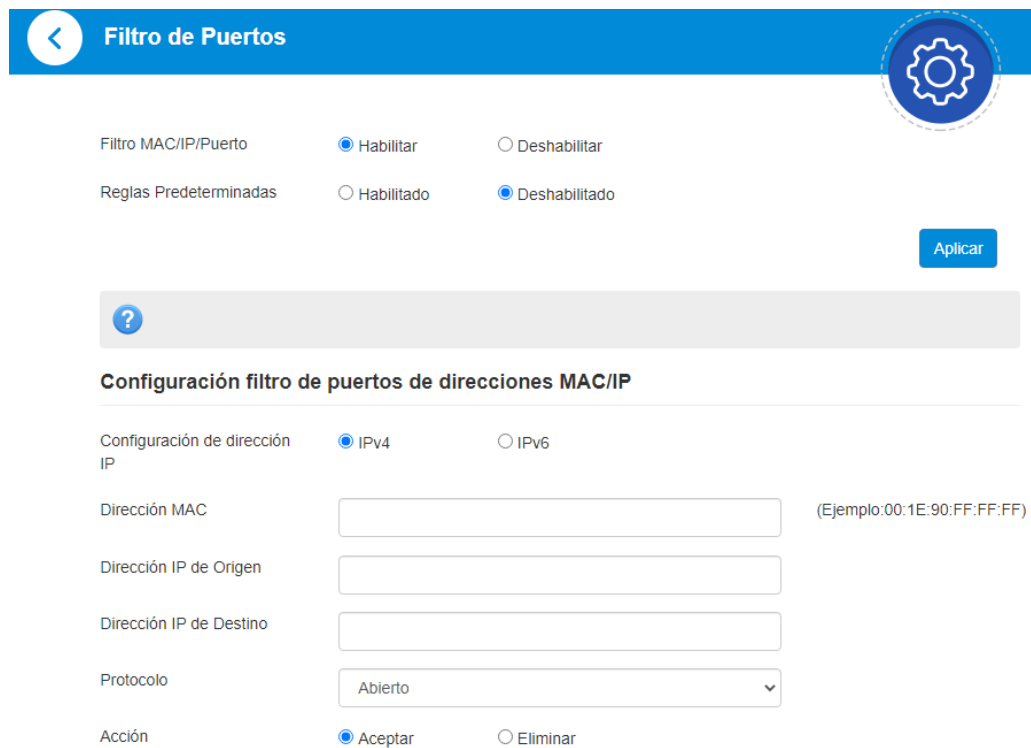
Filtro de Puertos

Filtro MAC/IP/Puerto ◉ Habilitar ○ Deshabilitar

Reglas Predeterminadas ○ Habilitado ◉ Deshabilitado

Aplicar

Configuración filtro de puertos de direcciones MAC/IP

Configuración de dirección IP ◉ IPv4 ○ IPv6

Dirección MAC (Ejemplo:00:1E:90:FF:FF:FF)

Dirección IP de Origen

Dirección IP de Destino

Protocolo Abierto

Acción ◉ Aceptar ○ Eliminar